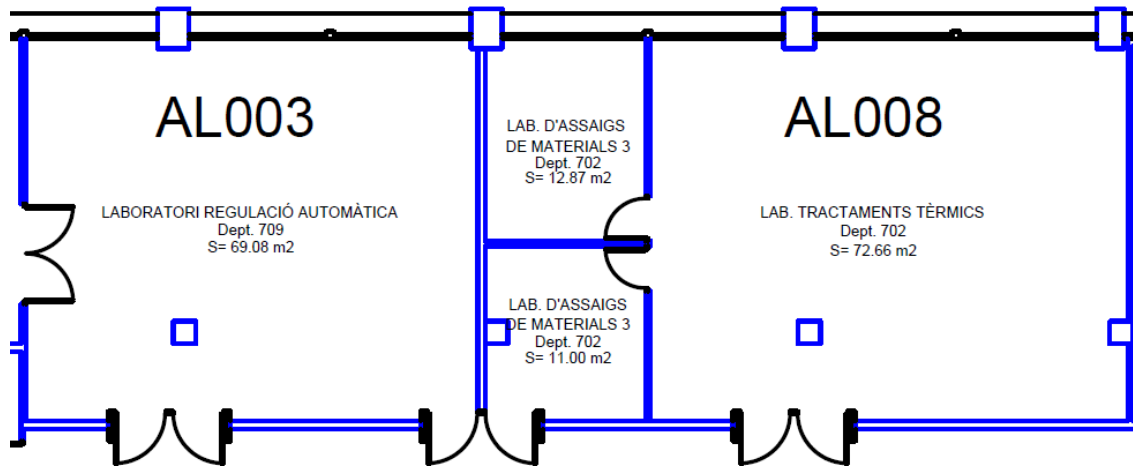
AL003

LABORATORI REGULACIÓ AUTOMÀTICA
Dept. 709
S= 69.08 m2

LAB. D'ASSAIGS DE MATERIALS 3
Dept. 702
S= 12.87 m2

LAB. D'ASSAIGS DE MATERIALS 3
Dept. 702
S= 11.00 m2

AL008

LAB. TRACTAMENTS TÈRMICS
Dept. 702
S= 72.66 m2